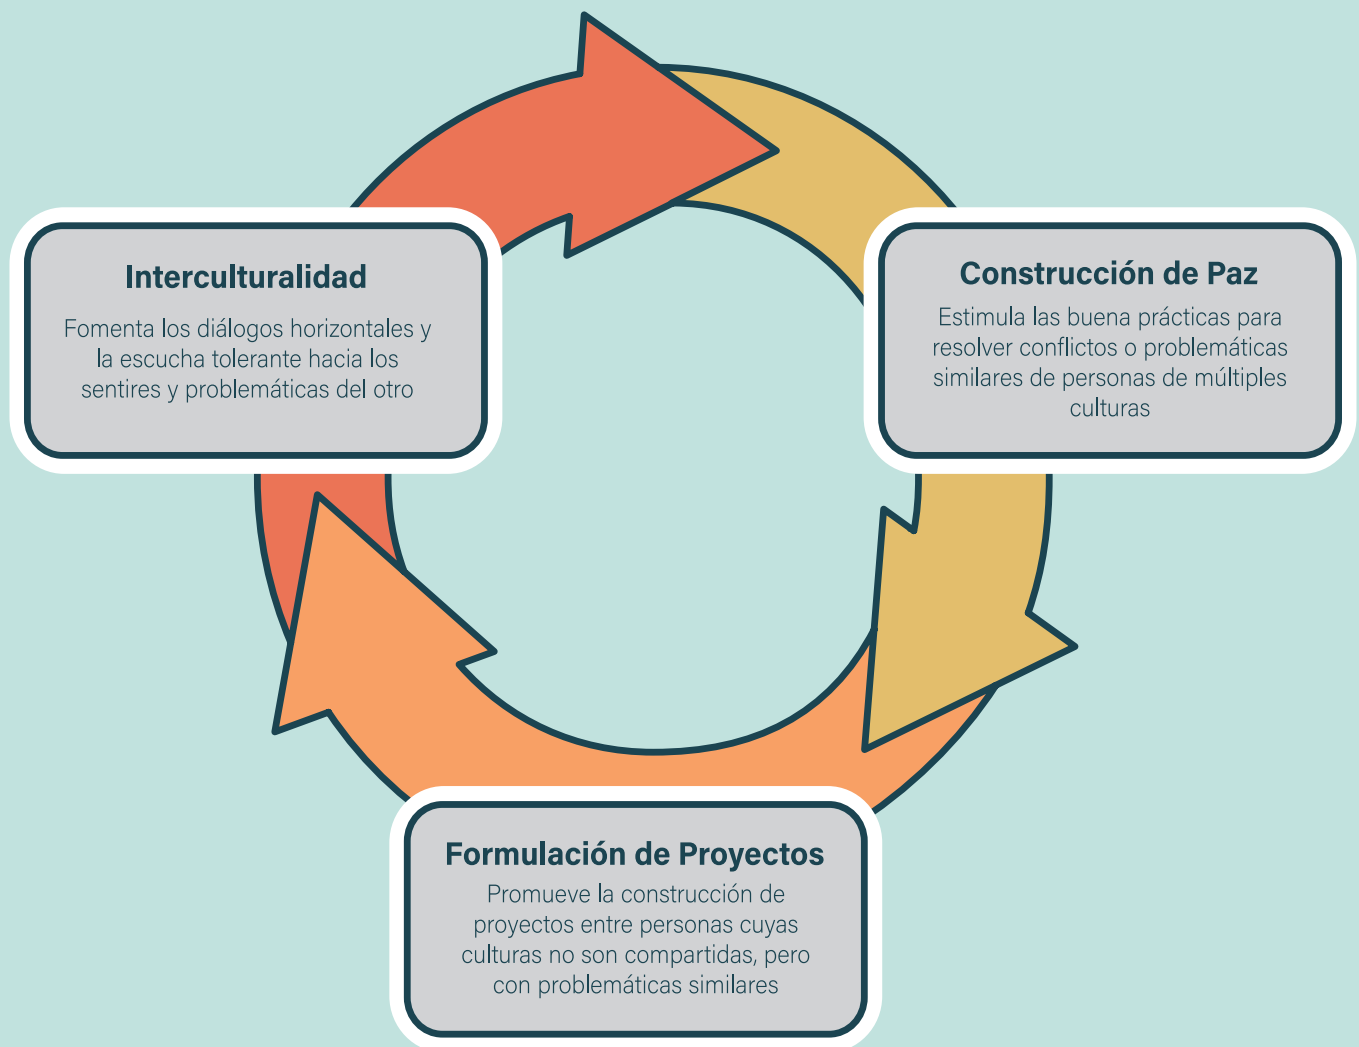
Interculturalidad

Fomenta los diálogos horizontales y la escucha tolerante hacia los sentires y problemáticas del otro

Construcción de Paz

Estimula las buena prácticas para resolver conflictos o problemáticas similares de personas de múltiples culturas

Formulación de Proyectos

Promueve la construcción de proyectos entre personas cuyas culturas no son compartidas, pero con problemáticas similares